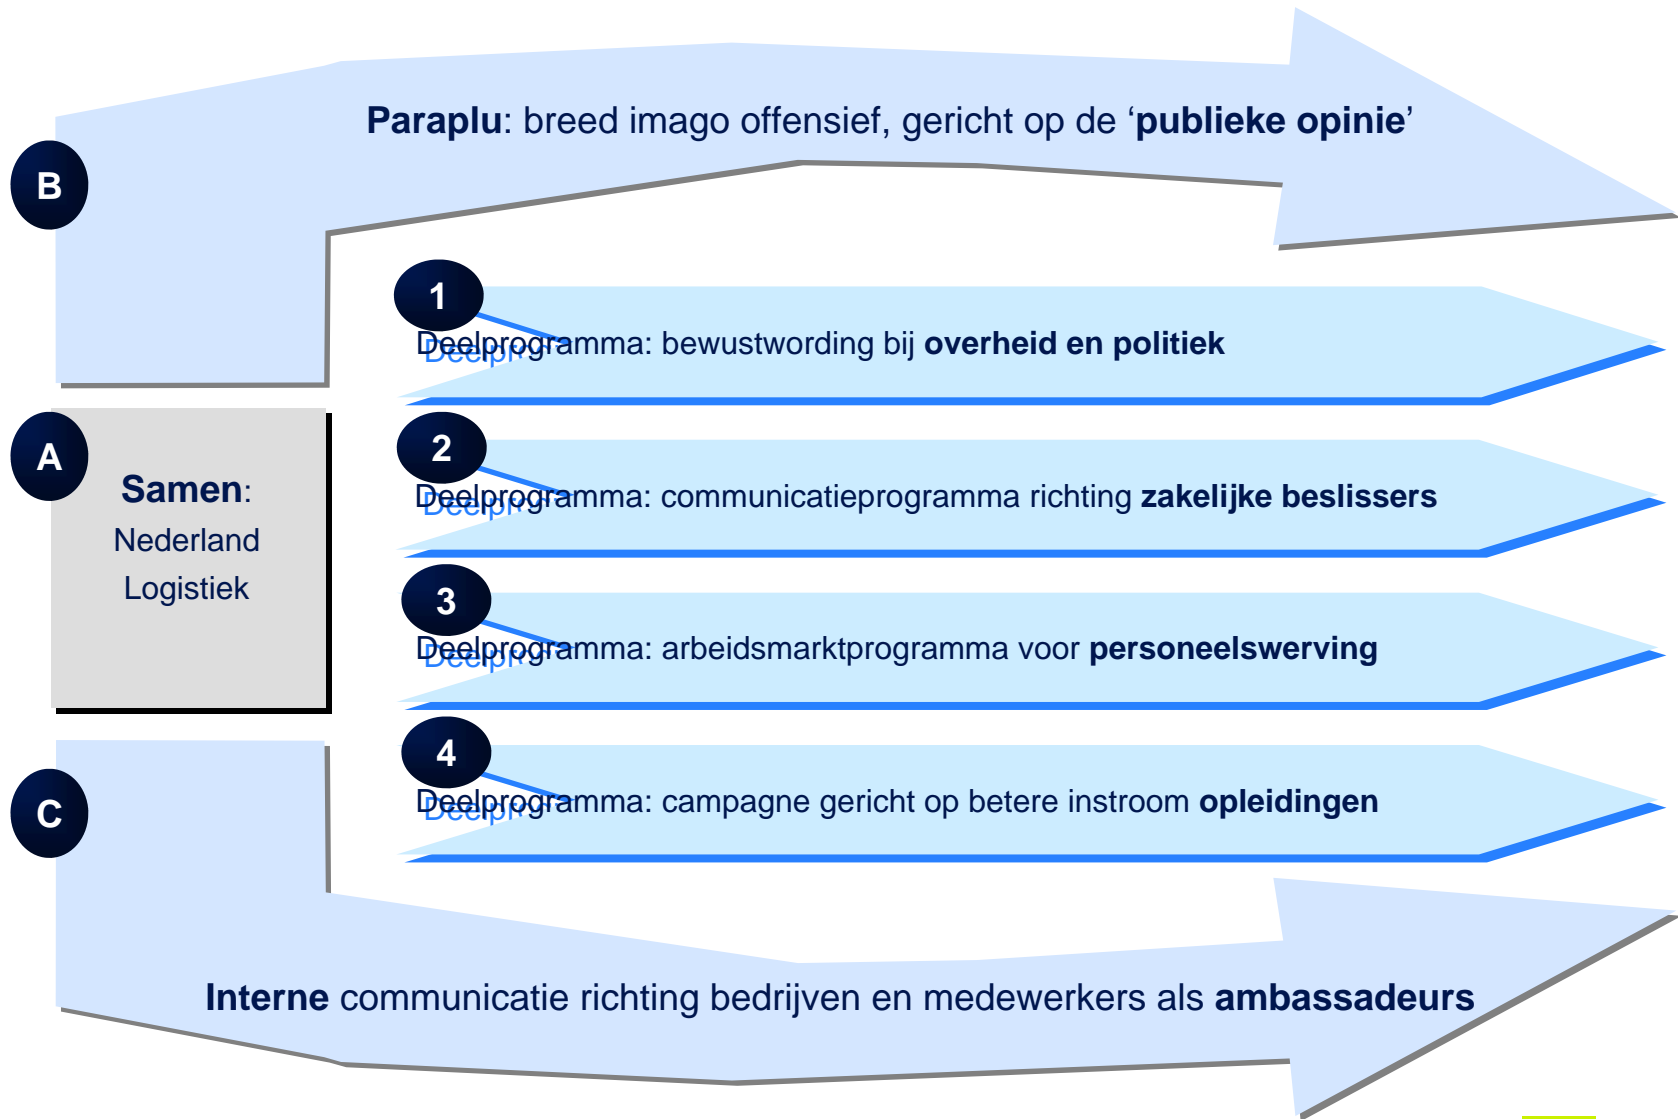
B

**Paraplu**: breed imago offensief, gericht op de ‘**publieke opinie**’

1

Deelprogramma: bewustwording bij **overheid en politiek**

A

**Samen**:
Nederland
Logistiek

2

Deelprogramma: communicatieprogramma richting **zakelijke beslissers**

3

Deelprogramma: arbeidsmarktprogramma voor **personeelswerving**

4

Deelprogramma: campagne gericht op betere instroom **opleidingen**

C

**Interne** communicatie richting bedrijven en medewerkers als **ambassadeurs**